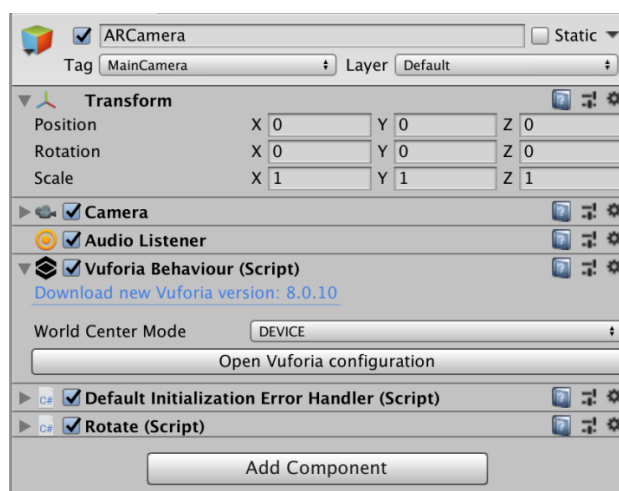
ARCamera
Static
Tag MainCamera
Layer Default

Transform
Position X 0 Y 0 Z 0
Rotation X 0 Y 0 Z 0
Scale X 1 Y 1 Z 1

Camera

Audio Listener

Vuforia Behaviour (Script)
Download new Vuforia version: 8.0.10
World Center Mode DEVICE
Open Vuforia configuration

C# Default Initialization Error Handler (Script)

C# Rotate (Script)

Add Component